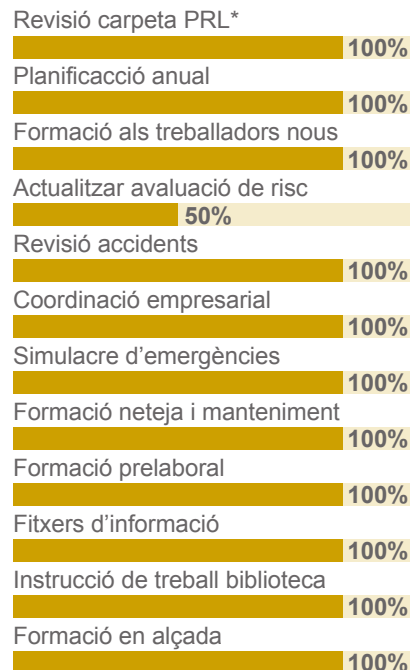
Revisió carpeta PRL*
100%
Planificacció anual
100%
Formació als treballadors nous
100%
Actualitzar avaluació de risc
50%
Revisió accidents
100%
Coordinació empresarial
100%
Simulacre d'emergències
100%
Formació neteja i manteniment
100%
Formació prelaboral
100%
Fitxers d'informació
100%
Instrucció de treball biblioteca
100%
Formació en alçada
100%